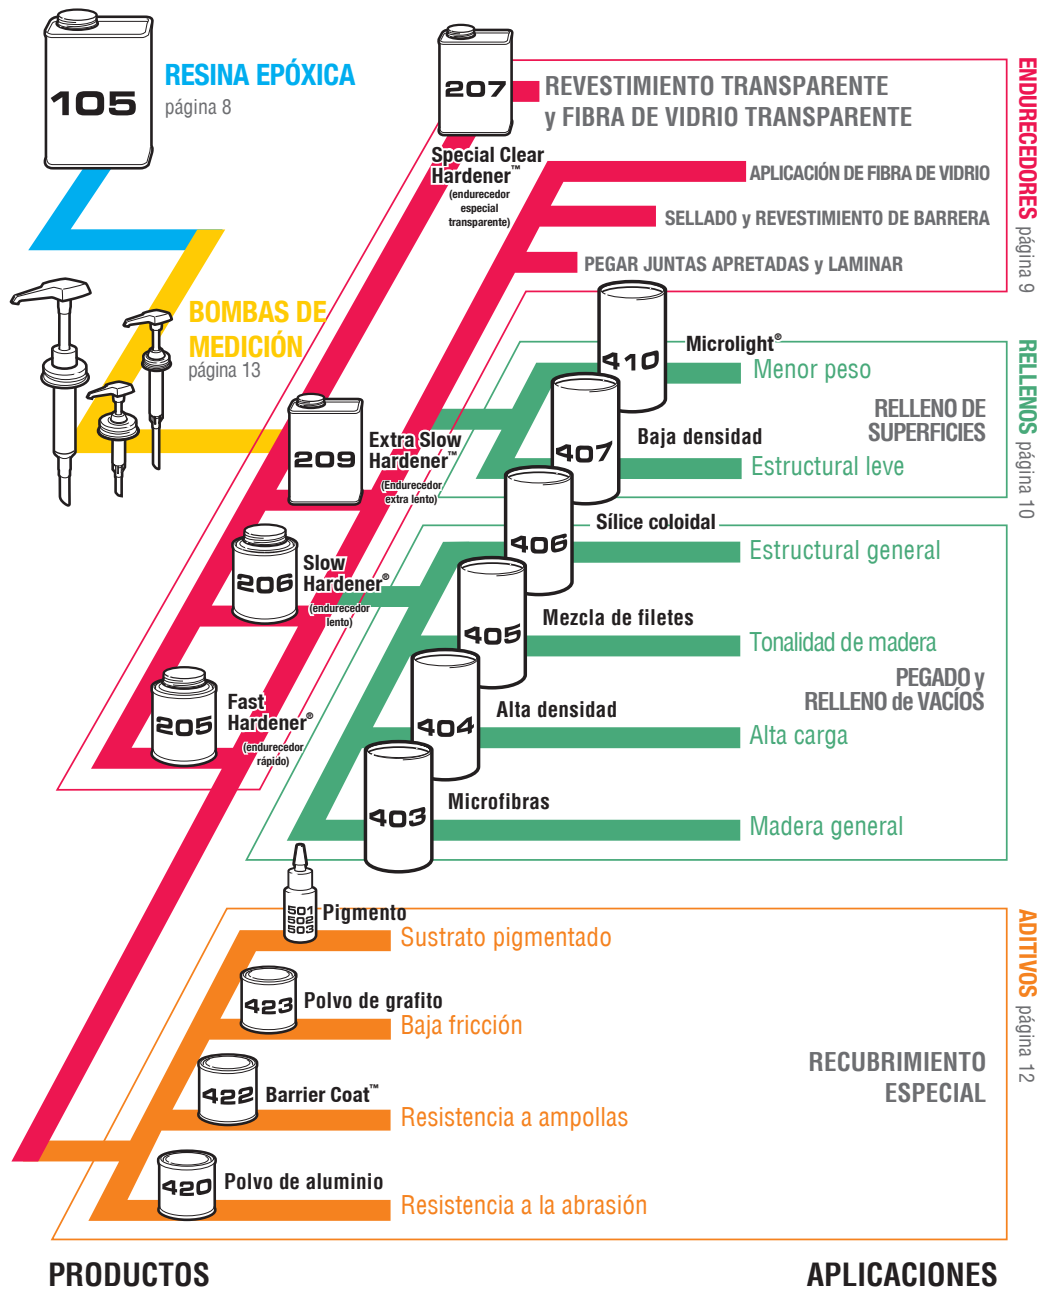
105
RESINA EPÓXICA
página 8

207
REVESTIMIENTO TRANSPARENTE
y FIBRA DE VIDRIO TRANSPARENTE

Special Clear Hardener™
(endurecedor especial transparente)

APLICACIÓN DE FIBRA DE VIDRIO
SELLADO y REVESTIMIENTO DE BARRERA
PEGAR JUNTAS APRETADAS y LAMINAR

ENDURECEDORES página 9

BOMBAS DE MEDICIÓN
página 13

410
Microlight®
Menor peso

RELLENO DE SUPERFICIES

407
Baja densidad
Estructural leve

RELLENOS página 10

209
Extra Slow Hardener™
(Endurecedor extra lento)

406
Sílice coloidal
Estructural general

206
Slow Hardener®
(endurecedor lento)

405
Mezcla de filetes
Tonalidad de madera

PEGADO y RELLENO de VACÍOS

205
Fast Hardener®
(endurecedor rápido)

404
Alta densidad
Alta carga

403
Microfibras
Madera general

501
502
503
Pigmento
Sustrato pigmentado

ADITIVOS página 12

423
Polvo de grafito
Baja fricción

RECUBRIMIENTO ESPECIAL

422
Barrier Coat™
Resistencia a ampollas

420
Polvo de aluminio
Resistencia a la abrasión

PRODUCTOS
APLICACIONES